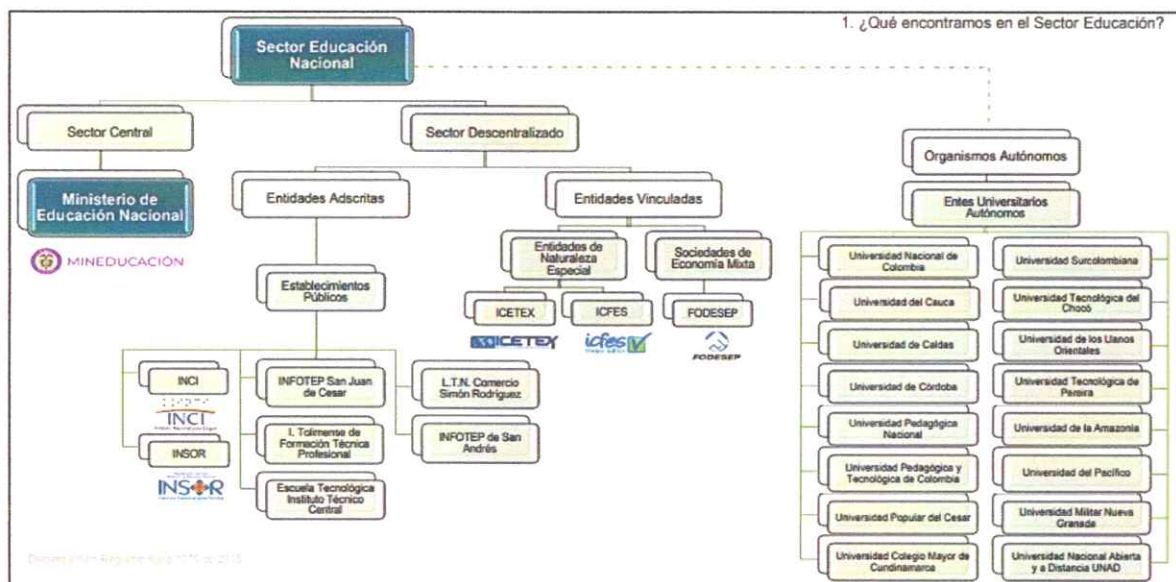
1. ¿Qué encontramos en el Sector Educación?

Sector Educación Nacional

Sector Central

Ministerio de Educación Nacional

MINEDUCACIÓN

Sector Descentralizado

Entidades Adscritas

Establecimientos Públicos

INCI

INCI

INSOR

INSOR

INFOTEP San Juan de Cesar

I. Tolimense de Formación Técnica Profesional

Escuela Tecnológica Instituto Técnico Central

L.T.N. Comercio Simón Rodríguez

INFOTEP de San Andrés

Entidades Vinculadas

Entidades de Naturaleza Especial

ICETEX

ICETEX

ICFES

icfes

Sociedades de Economía Mixta

FODESEP

FODESEP

Organismos Autónomos

Entes Universitarios Autónomos

Universidad Nacional de Colombia

Universidad del Cauca

Universidad de Caldas

Universidad de Córdoba

Universidad Pedagógica Nacional

Universidad Pedagógica y Tecnológica de Colombia

Universidad Popular del Cesar

Universidad Colegio Mayor de Cundinamarca

Universidad Surcolombiana

Universidad Tecnológica del Chocó

Universidad de los Llanos Orientales

Universidad Tecnológica de Pereira

Universidad de la Amazonia

Universidad del Pacífico

Universidad Militar Nueva Granada

Universidad Nacional Abierta y a Distancia UNAD

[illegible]